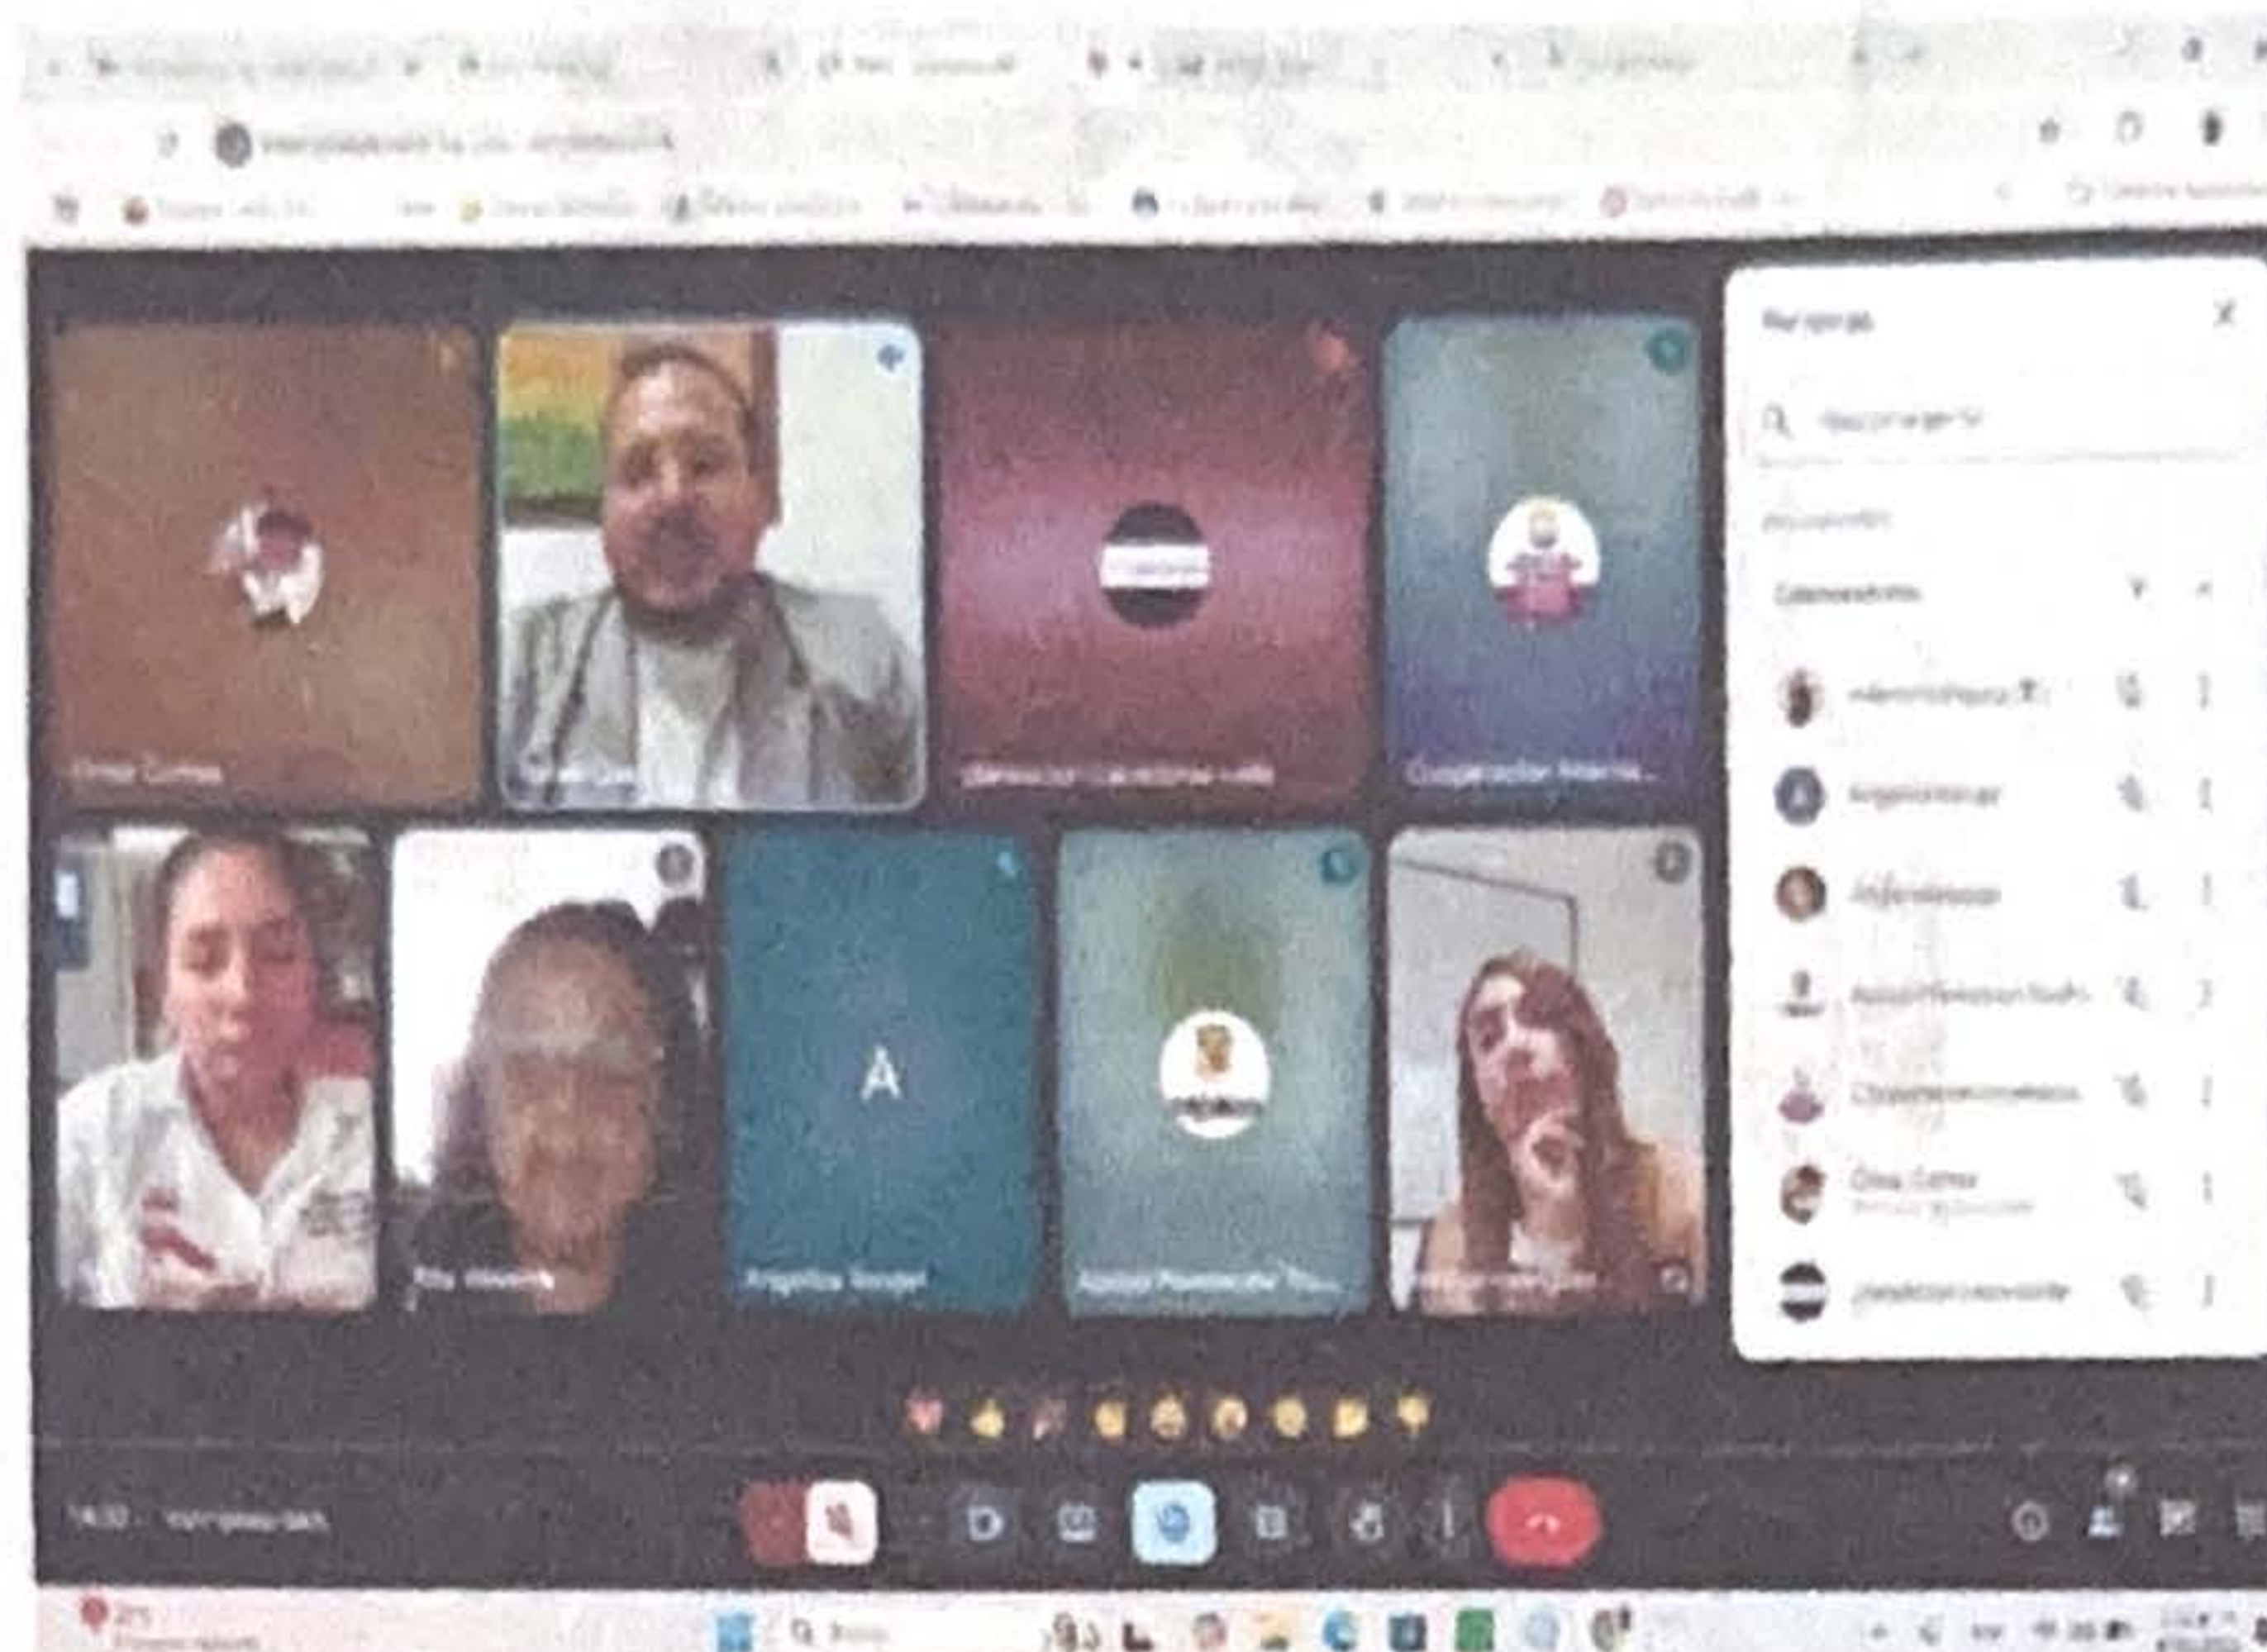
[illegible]

Personas

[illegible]

A

Angelica Sanger

Rita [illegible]

Aposol Planeación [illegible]

Coordinación Anima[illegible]

Omar Gómez

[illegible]

Personas

Buscar personas

En la reunión

Colaboradores

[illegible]

Angelica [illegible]

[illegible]

Aposol Planeación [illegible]

Coordinación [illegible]

Omar Gómez

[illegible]

14:33 | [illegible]